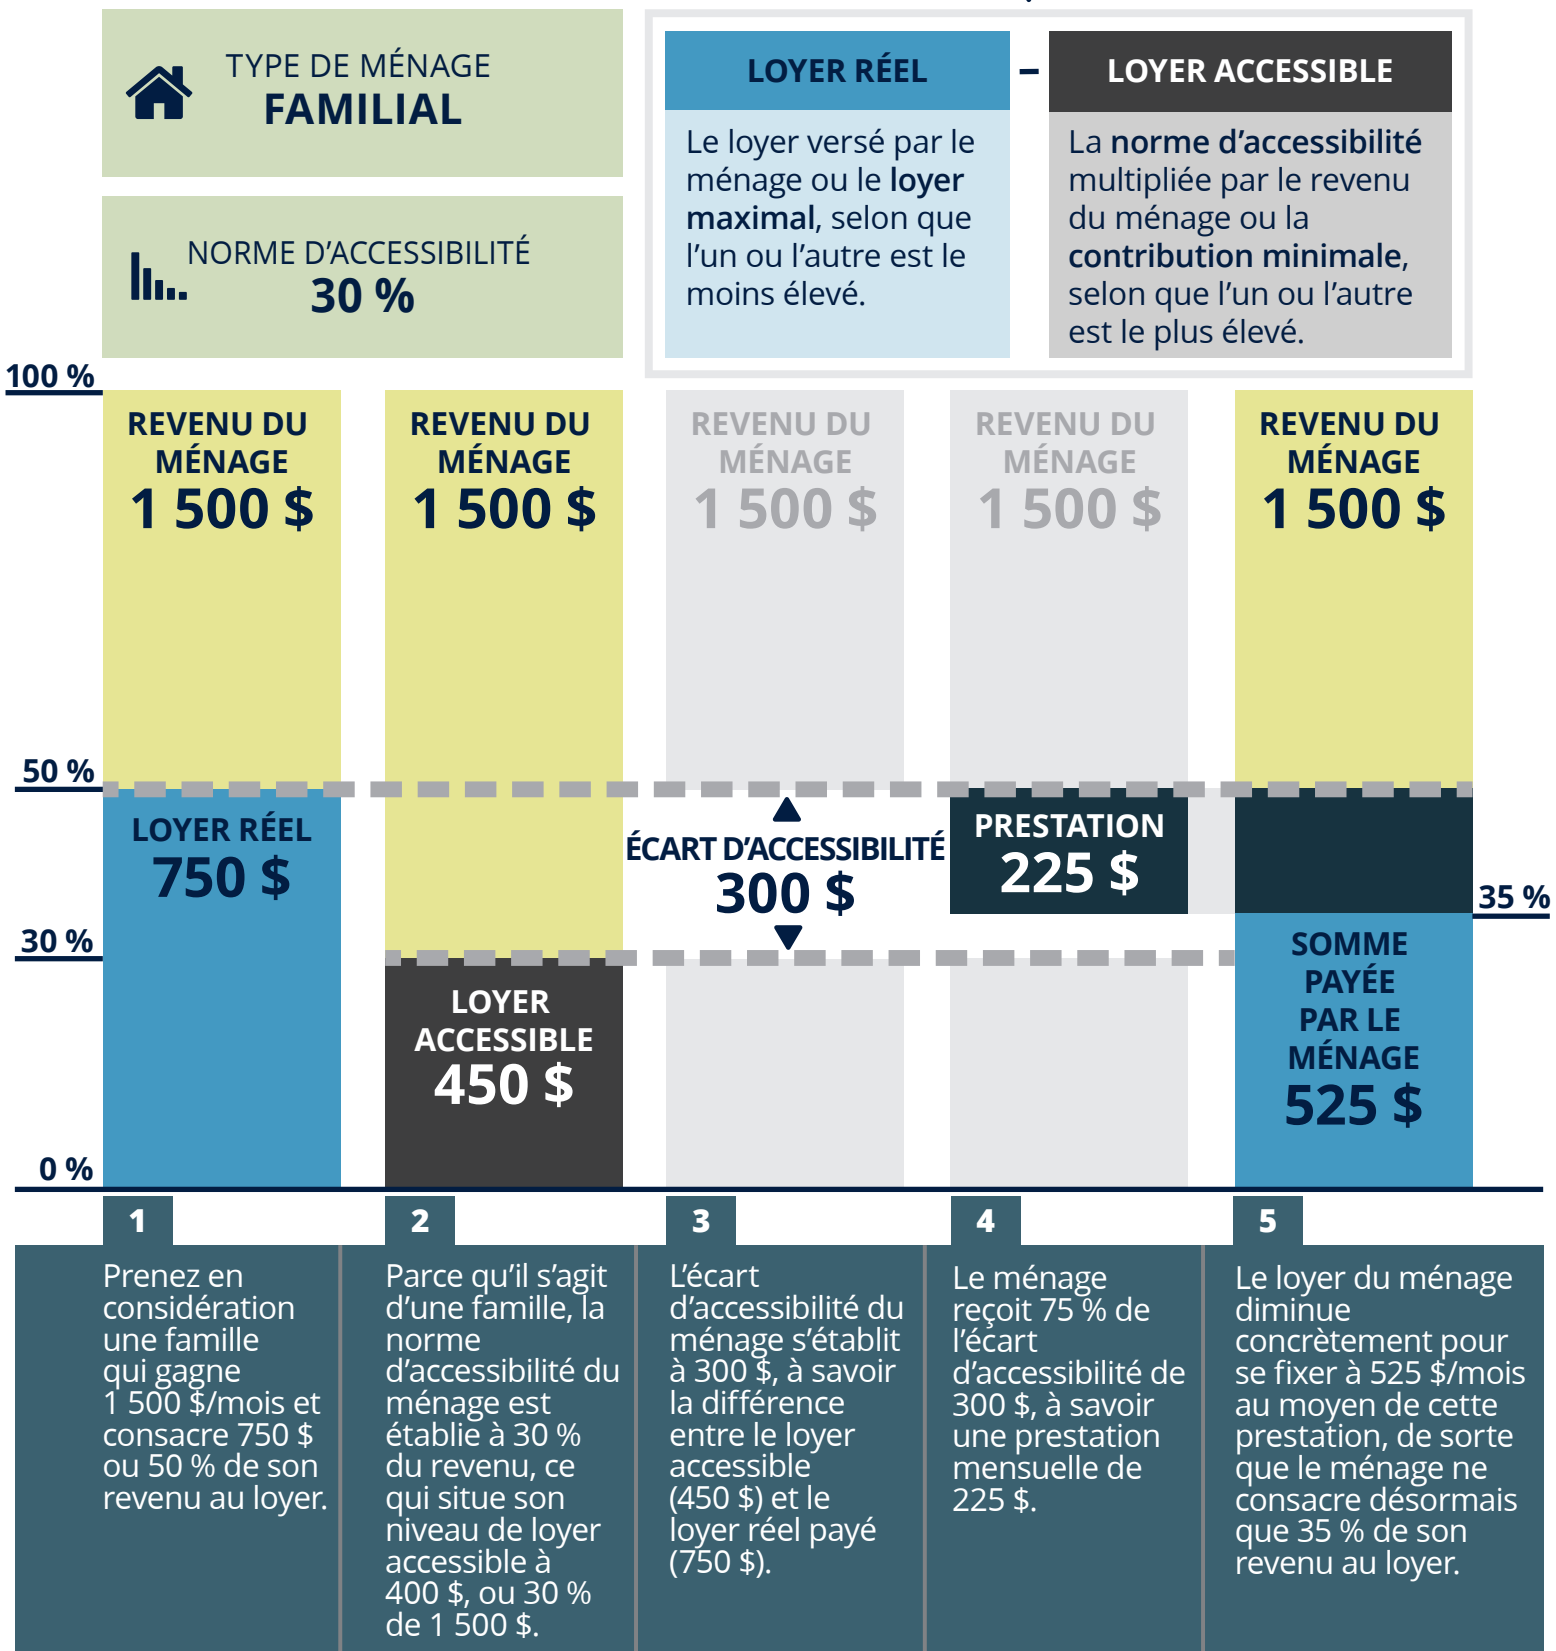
TYPE DE MÉNAGE
FAMILIAL

NORME D'ACCESSIBILITÉ
30 %

LOYER RÉEL – LOYER ACCESSIBLE

Le loyer versé par le ménage ou le loyer maximal, selon que l'un ou l'autre est le moins élevé.

La norme d'accessibilité multipliée par le revenu du ménage ou la contribution minimale, selon que l'un ou l'autre est le plus élevé.

100 %
50 %
30 %
0 %
35 %

REVENU DU MÉNAGE
1 500 $

LOYER RÉEL
750 $

REVENU DU MÉNAGE
1 500 $

LOYER ACCESSIBLE
450 $

REVENU DU MÉNAGE
1 500 $

ÉCART D'ACCESSIBILITÉ
300 $

REVENU DU MÉNAGE
1 500 $

PRESTATION
225 $

REVENU DU MÉNAGE
1 500 $

SOMME PAYÉE PAR LE MÉNAGE
525 $

1
Prenez en considération une famille qui gagne 1 500 $/mois et consacre 750 $ ou 50 % de son revenu au loyer.

2
Parce qu'il s'agit d'une famille, la norme d'accessibilité du ménage est établie à 30 % du revenu, ce qui situe son niveau de loyer accessible à 400 $, ou 30 % de 1 500 $.

3
L'écart d'accessibilité du ménage s'établit à 300 $, à savoir la différence entre le loyer accessible (450 $) et le loyer réel payé (750 $).

4
Le ménage reçoit 75 % de l'écart d'accessibilité de 300 $, à savoir une prestation mensuelle de 225 $.

5
Le loyer du ménage diminue concrètement pour se fixer à 525 $/mois au moyen de cette prestation, de sorte que le ménage ne consacre désormais que 35 % de son revenu au loyer.